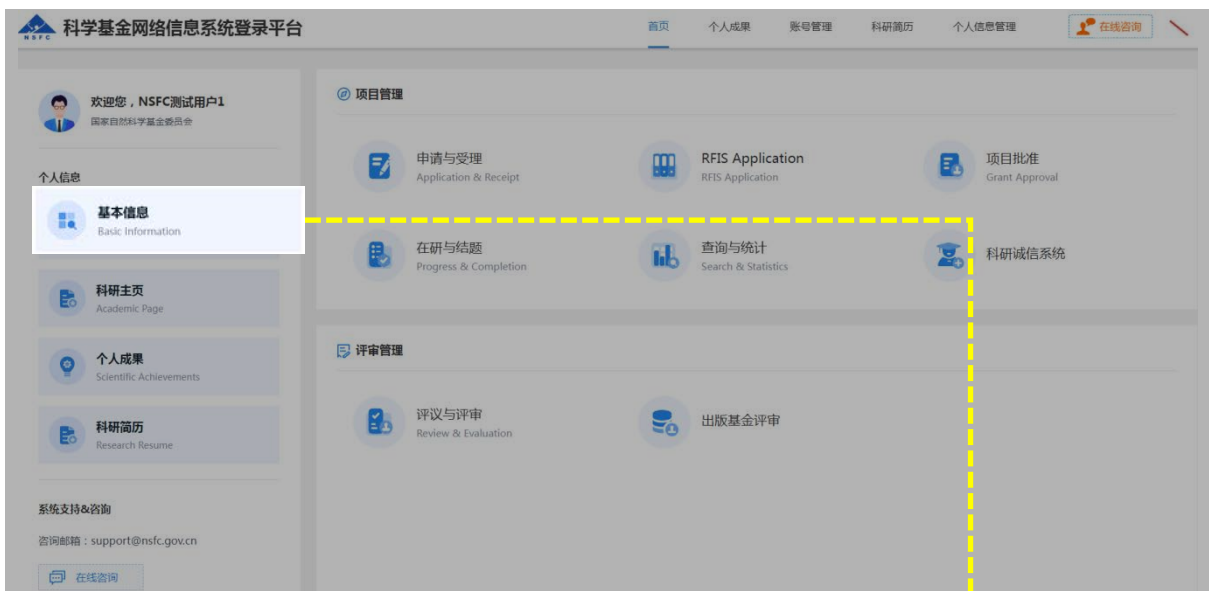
NSFC 科学基金网络信息系统登录平台

首页 个人成果 账号管理 科研简历 个人信息管理 在线咨询

欢迎您，NSFC测试用户1
国家自然科学基金委员会

个人信息

基本信息
Basic Information

科研主页
Academic Page

个人成果
Scientific Achievements

科研简历
Research Resume

系统支持&咨询

咨询邮箱：support@nsfc.gov.cn

在线咨询

项目管理

申请与受理
Application & Receipt

RFIS Application
RFIS Application

项目批准
Grant Approval

在研与结题
Progress & Completion

查询与统计
Search & Statistics

科研诚信系统

评审管理

评议与评审
Review & Evaluation

出版基金评审